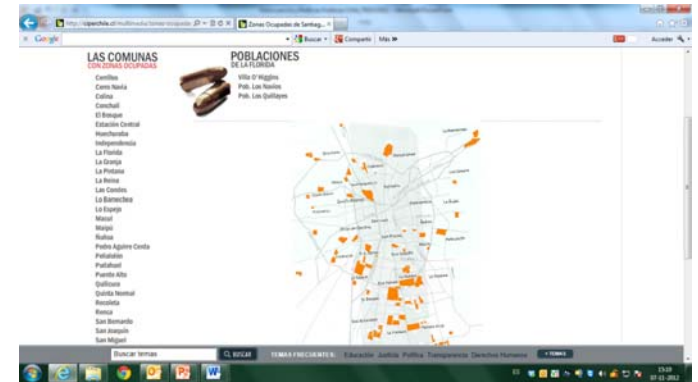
http://ciperchile.cl/multimedia/zonas-ocupadas
Zonas Ocupadas de Santiag...
Google
Buscar
Compartir
Más »
Acceder

LAS COMUNAS
CON ZONAS OCUPADAS

Cerrillos
Cerro Navia
Colina
Conchalí
El Bosque
Estación Central
Huechuraba
Independencia
La Florida
La Granja
La Pintana
La Reina
Las Condes
Lo Barnechea
Lo Espejo
Macul
Maipú
Ñuñoa
Pedro Aguirre Cerda
Peñalolén
Pudahuel
Puente Alto
Quilicura
Quinta Normal
Recoleta
Renca
San Bernardo
San Joaquín
San Miguel

POBLACIONES
DE LA FLORIDA

Villa O'Higgins
Pob. Los Navíos
Pob. Los Quillayes

Buscar temas
BUSCAR
TEMAS FRECUENTES: Educación Justicia Política Transparencia Derechos Humanos + TEMAS

15:10
07-11-2012